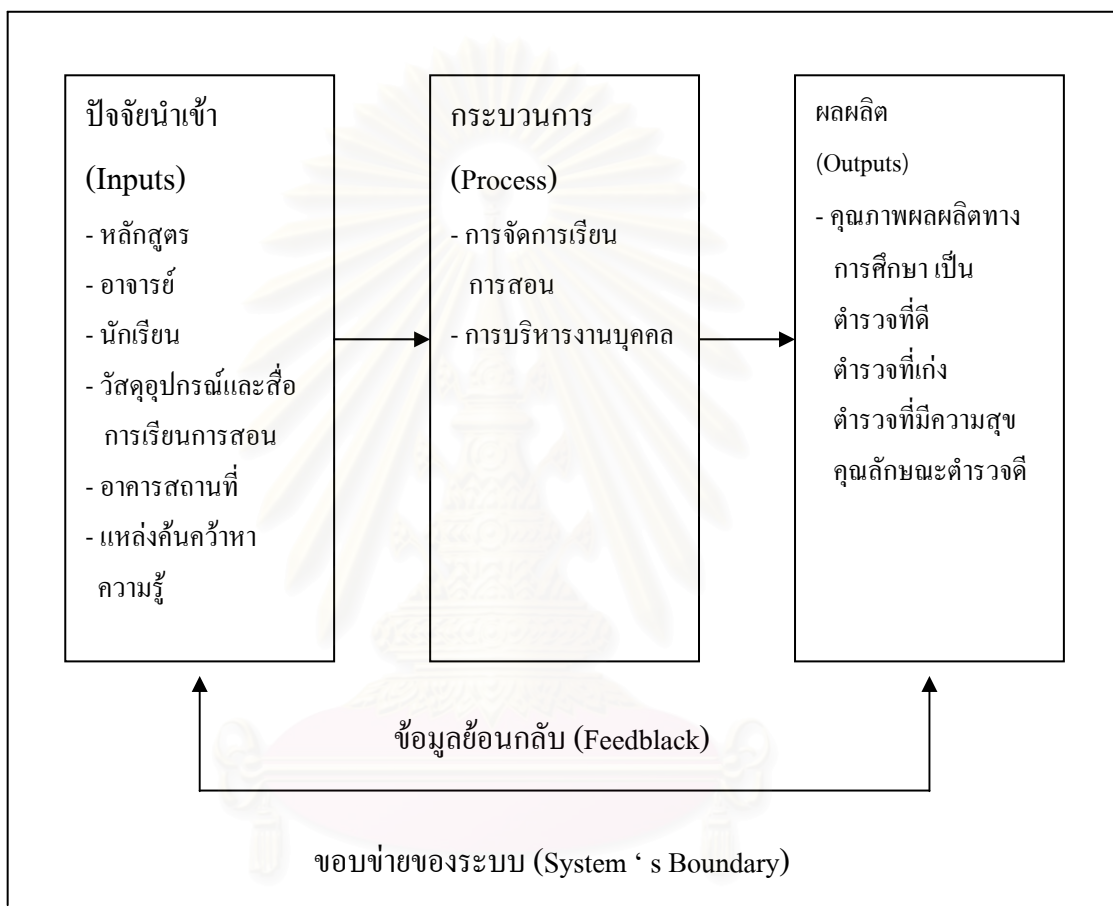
ปัจจัยนำเข้า

(Inputs)

- หลักสูตร
- อาจารย์
- นักเรียน
- วัสดุอุปกรณ์และสื่อการเรียนการสอน
- อาคารสถานที่
- แหล่งค้นคว้าหาความรู้

กระบวนการ

(Process)

- การจัดการเรียนการสอน
- การบริหารงานบุคคล

ผลผลิต

(Outputs)

- คุณภาพผลผลิตทางการศึกษา เป็น ตำรวจที่ดี ตำรวจที่เก่ง ตำรวจที่มีความสุข คุณลักษณะตำรวจดี

ข้อมูลย้อนกลับ (Feedblack)

ขอบข่ายของระบบ (System ' s Boundary)